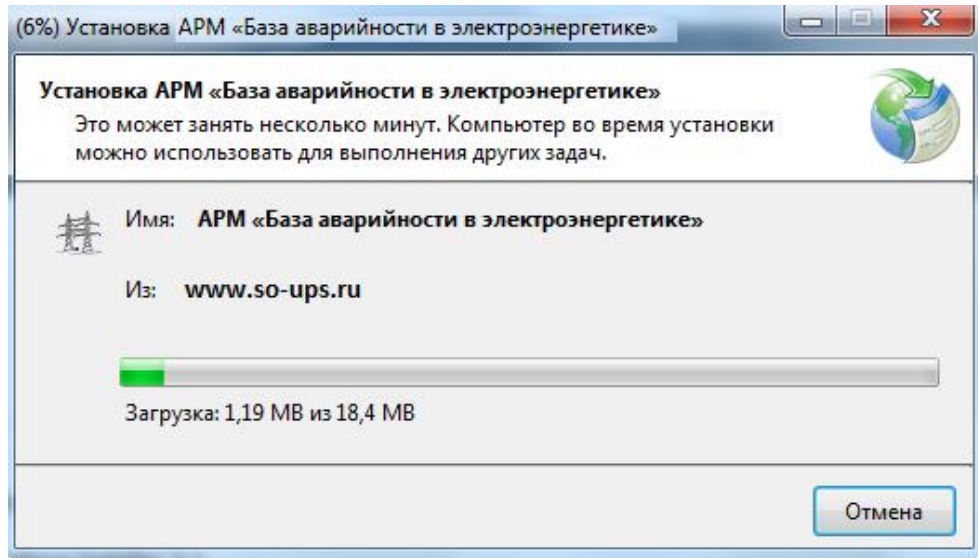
(6%) Установка АРМ «База аварийности в электроэнергетике»

Установка АРМ «База аварийности в электроэнергетике»

Это может занять несколько минут. Компьютер во время установки можно использовать для выполнения других задач.

Имя: АРМ «База аварийности в электроэнергетике»

Из: www.so-ups.ru

Загрузка: 1,19 MB из 18,4 MB

Отмена